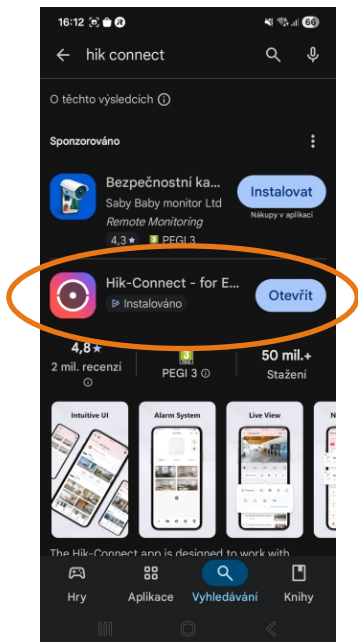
16:12

66

hik connect

O těchto výsledcích

Sponzorováno

Bezpečnostní ka...

Saby Baby monitor Ltd

Remote Monitoring

4,3 ★ PEGI 3

Instalovat

Nákupy v aplikaci

Hik-Connect - for E...

Instalováno

Otevřít

4,8 ★

2 mil. recenzí

3

PEGI 3

50 mil.+

Stažení

Intuitive UI

Alarm System

Live View

The Hik-Connect app is designed to work with

Hry

Aplikace

Vyhledávání

Knihy